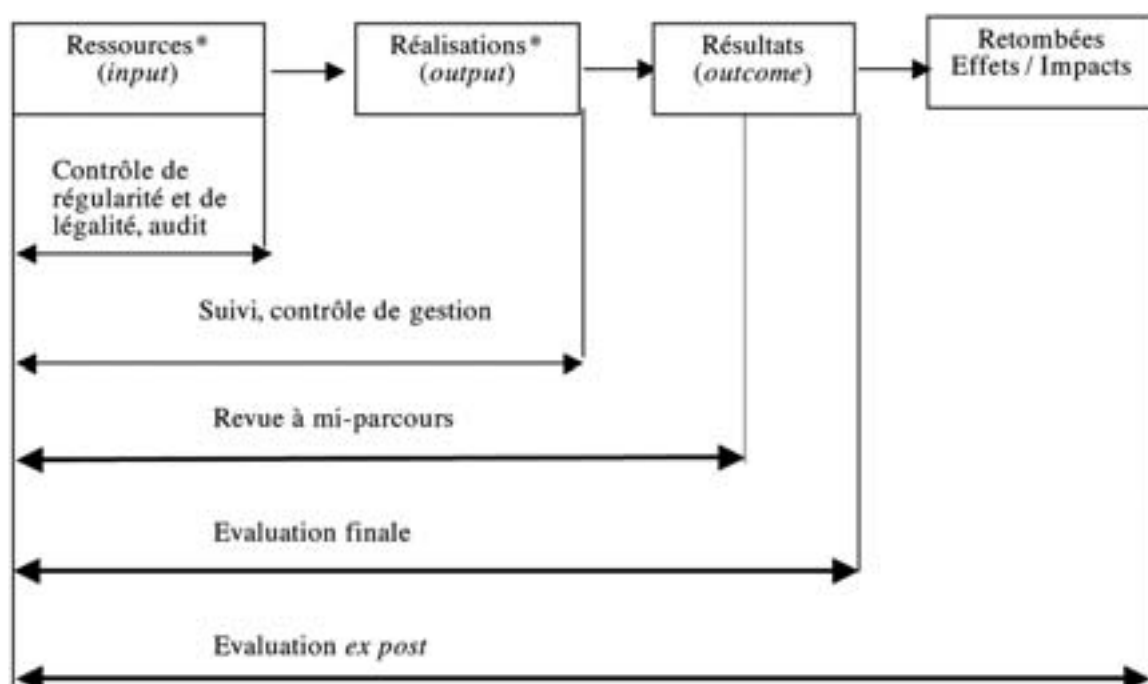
Ressources*
(input)

Réalisations*
(output)

Résultats
(outcome)

Retombées
Effets / Impacts

Contrôle de régularité et de légalité, audit

Suivi, contrôle de gestion

Revue à mi-parcours

Evaluation finale

Evaluation ex post